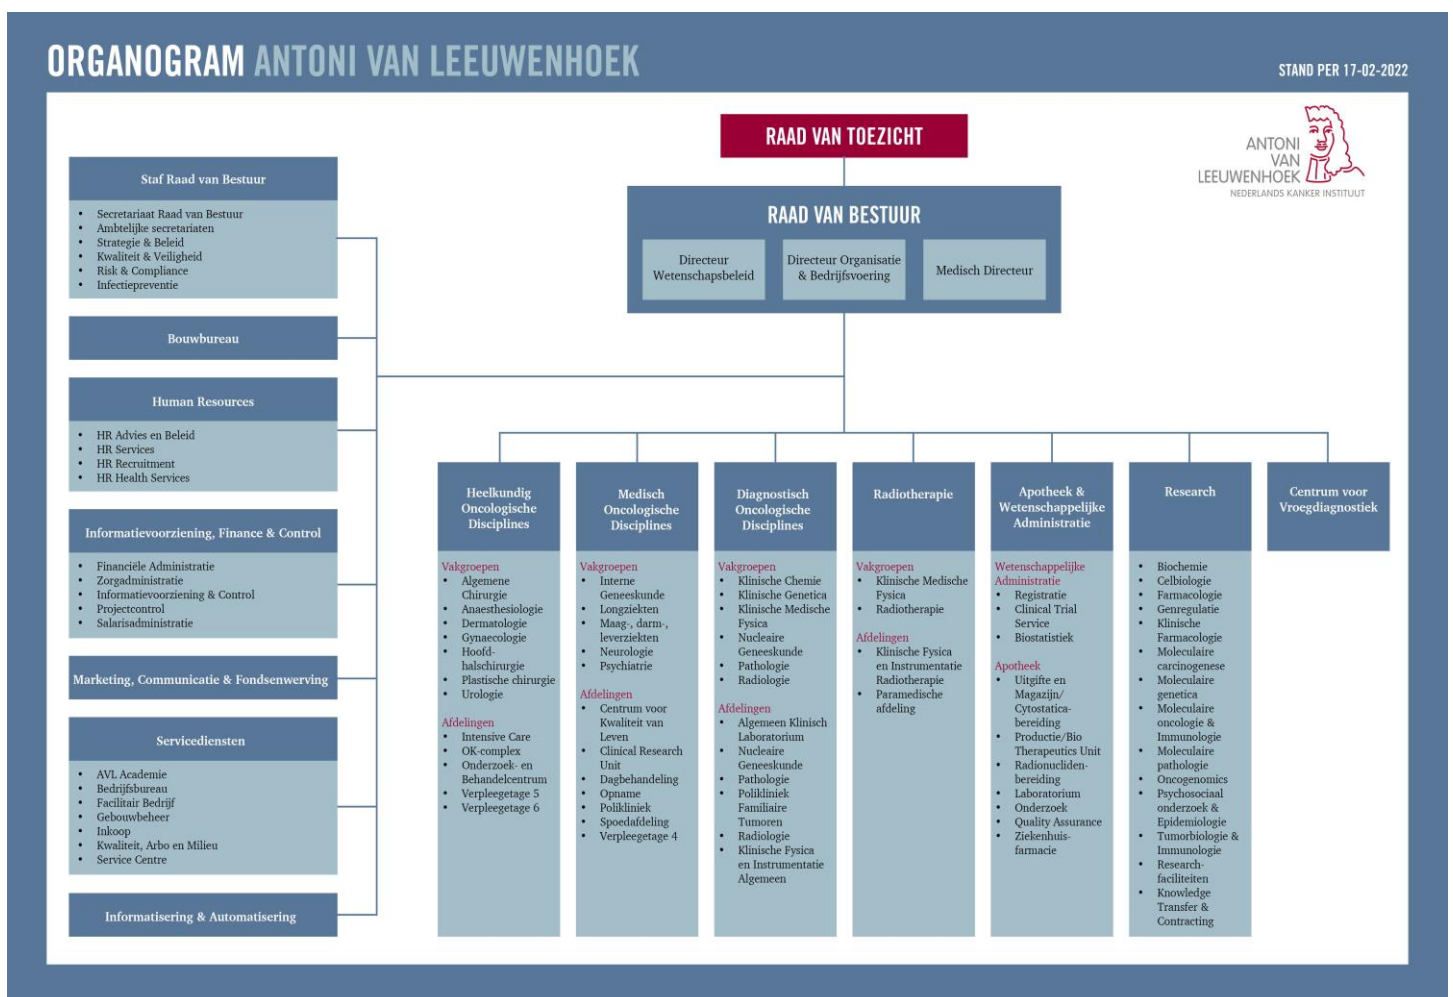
ORGANOGRAM ANTONI VAN LEEUWENHOEK

STAND PER 17-02-2022

RAAD VAN TOEZICHT

ANTONI VAN LEEUWENHOEK
NEDERLANDS KANKER INSTITUUT

RAAD VAN BESTUUR

Directeur Wetenschapsbeleid

Directeur Organisatie & Bedrijfsvoering

Medisch Directeur

Staf Raad van Bestuur
- Secretariaat Raad van Bestuur
- Ambtelijke secretariaten
- Strategie & Beleid
- Kwaliteit & Veiligheid
- Risk & Compliance
- Infectiepreventie

Bouwbureau

Human Resources
- HR Advies en Beleid
- HR Services
- HR Recruitment
- HR Health Services

Informatievoorziening, Finance & Control
- Financiële Administratie
- Zorgadministratie
- Informatievoorziening & Control
- Projectcontrol
- Salarisadministratie

Marketing, Communicatie & Fondsenwerving

Servicediensten
- AVL Academie
- Bedrijfsbureau
- Facilitair Bedrijf
- Gebouwbeheer
- Inkoop
- Kwaliteit, Arbo en Milieu
- Service Centre

Informatisering & Automatisering

Heelkundig Oncologische Disciplines

Vakgroepen
- Algemene Chirurgie
- Anaesthesiologie
- Dermatologie
- Gynaecologie
- Hoofd-halschirurgie
- Plastische chirurgie
- Urologie

Afdelingen
- Intensive Care
- OK-complex
- Onderzoek- en Behandelcentrum
- Verpleegetage 5
- Verpleegetage 6

Medisch Oncologische Disciplines

Vakgroepen
- Interne Geneeskunde
- Longziekten
- Maag-, darm-, leverziekten
- Neurologie
- Psychiatrie

Afdelingen
- Centrum voor Kwaliteit van Leven
- Clinical Research Unit
- Dagbehandeling
- Opname
- Polikliniek
- Spoedafdeling
- Verpleegetage 4

Diagnostisch Oncologische Disciplines

Vakgroepen
- Klinische Chemie
- Klinische Genetica
- Klinische Medische Fysica
- Nucleaire Geneeskunde
- Pathologie
- Radiologie

Afdelingen
- Algemeen Klinisch Laboratorium
- Nucleaire Geneeskunde
- Pathologie
- Polikliniek Familiaire Tumoren
- Radiologie
- Klinische Fysica en Instrumentatie Algemeen

Radiotherapie

Vakgroepen
- Klinische Medische Fysica
- Radiotherapie

Afdelingen
- Klinische Fysica en Instrumentatie Radiotherapie
- Paramedische afdeling

Apotheek & Wetenschappelijke Administratie

Wetenschappelijke Administratie
- Registratie
- Clinical Trial Service
- Biostatistiek

Apotheek
- Uitgifte en Magazijn/ Cytostatica-bereiding
- Productie/Bio Therapeutics Unit
- Radionucliden-bereiding
- Laboratorium
- Onderzoek
- Quality Assurance
- Ziekenhuis-farmacie

Research
- Biochemie
- Celbiologie
- Farmacologie
- Genregulatie
- Klinische Farmacologie
- Moleculaire carcinogenese
- Moleculaire genetica
- Moleculaire oncologie & Immunologie
- Moleculaire pathologie
- Oncogenomics
- Psychosociaal onderzoek & Epidemiologie
- Tumorbiologie & Immunologie
- Research-faciliteiten
- Knowledge Transfer & Contracting

Centrum voor Vroegdiagnostiek